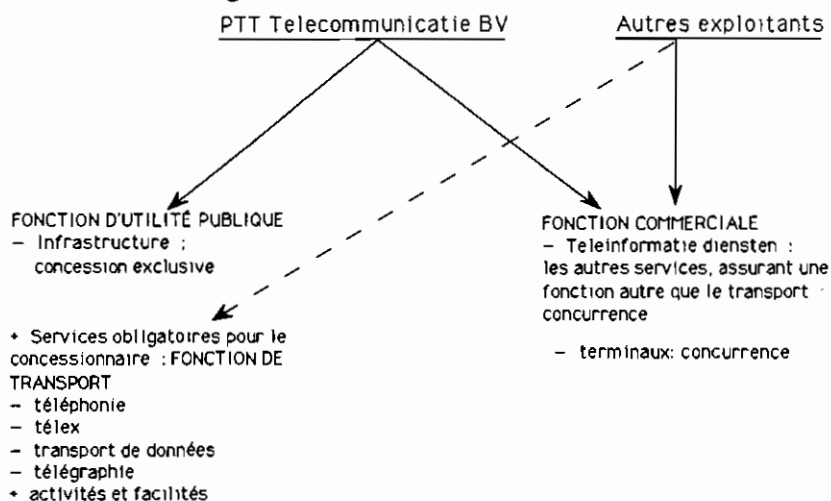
PTT Telecommunicatie BV

Autres exploitants

FONCTION D'UTILITÉ PUBLIQUE
– Infrastructure ;
concession exclusive

+ Services obligatoires pour le concessionnaire : FONCTION DE TRANSPORT
– téléphonie
– télex
– transport de données
– télégraphie
+ activités et facilités

FONCTION COMMERCIALE
– Teleinformatie diensten : les autres services, assurant une fonction autre que le transport concurrence

– terminaux: concurrence